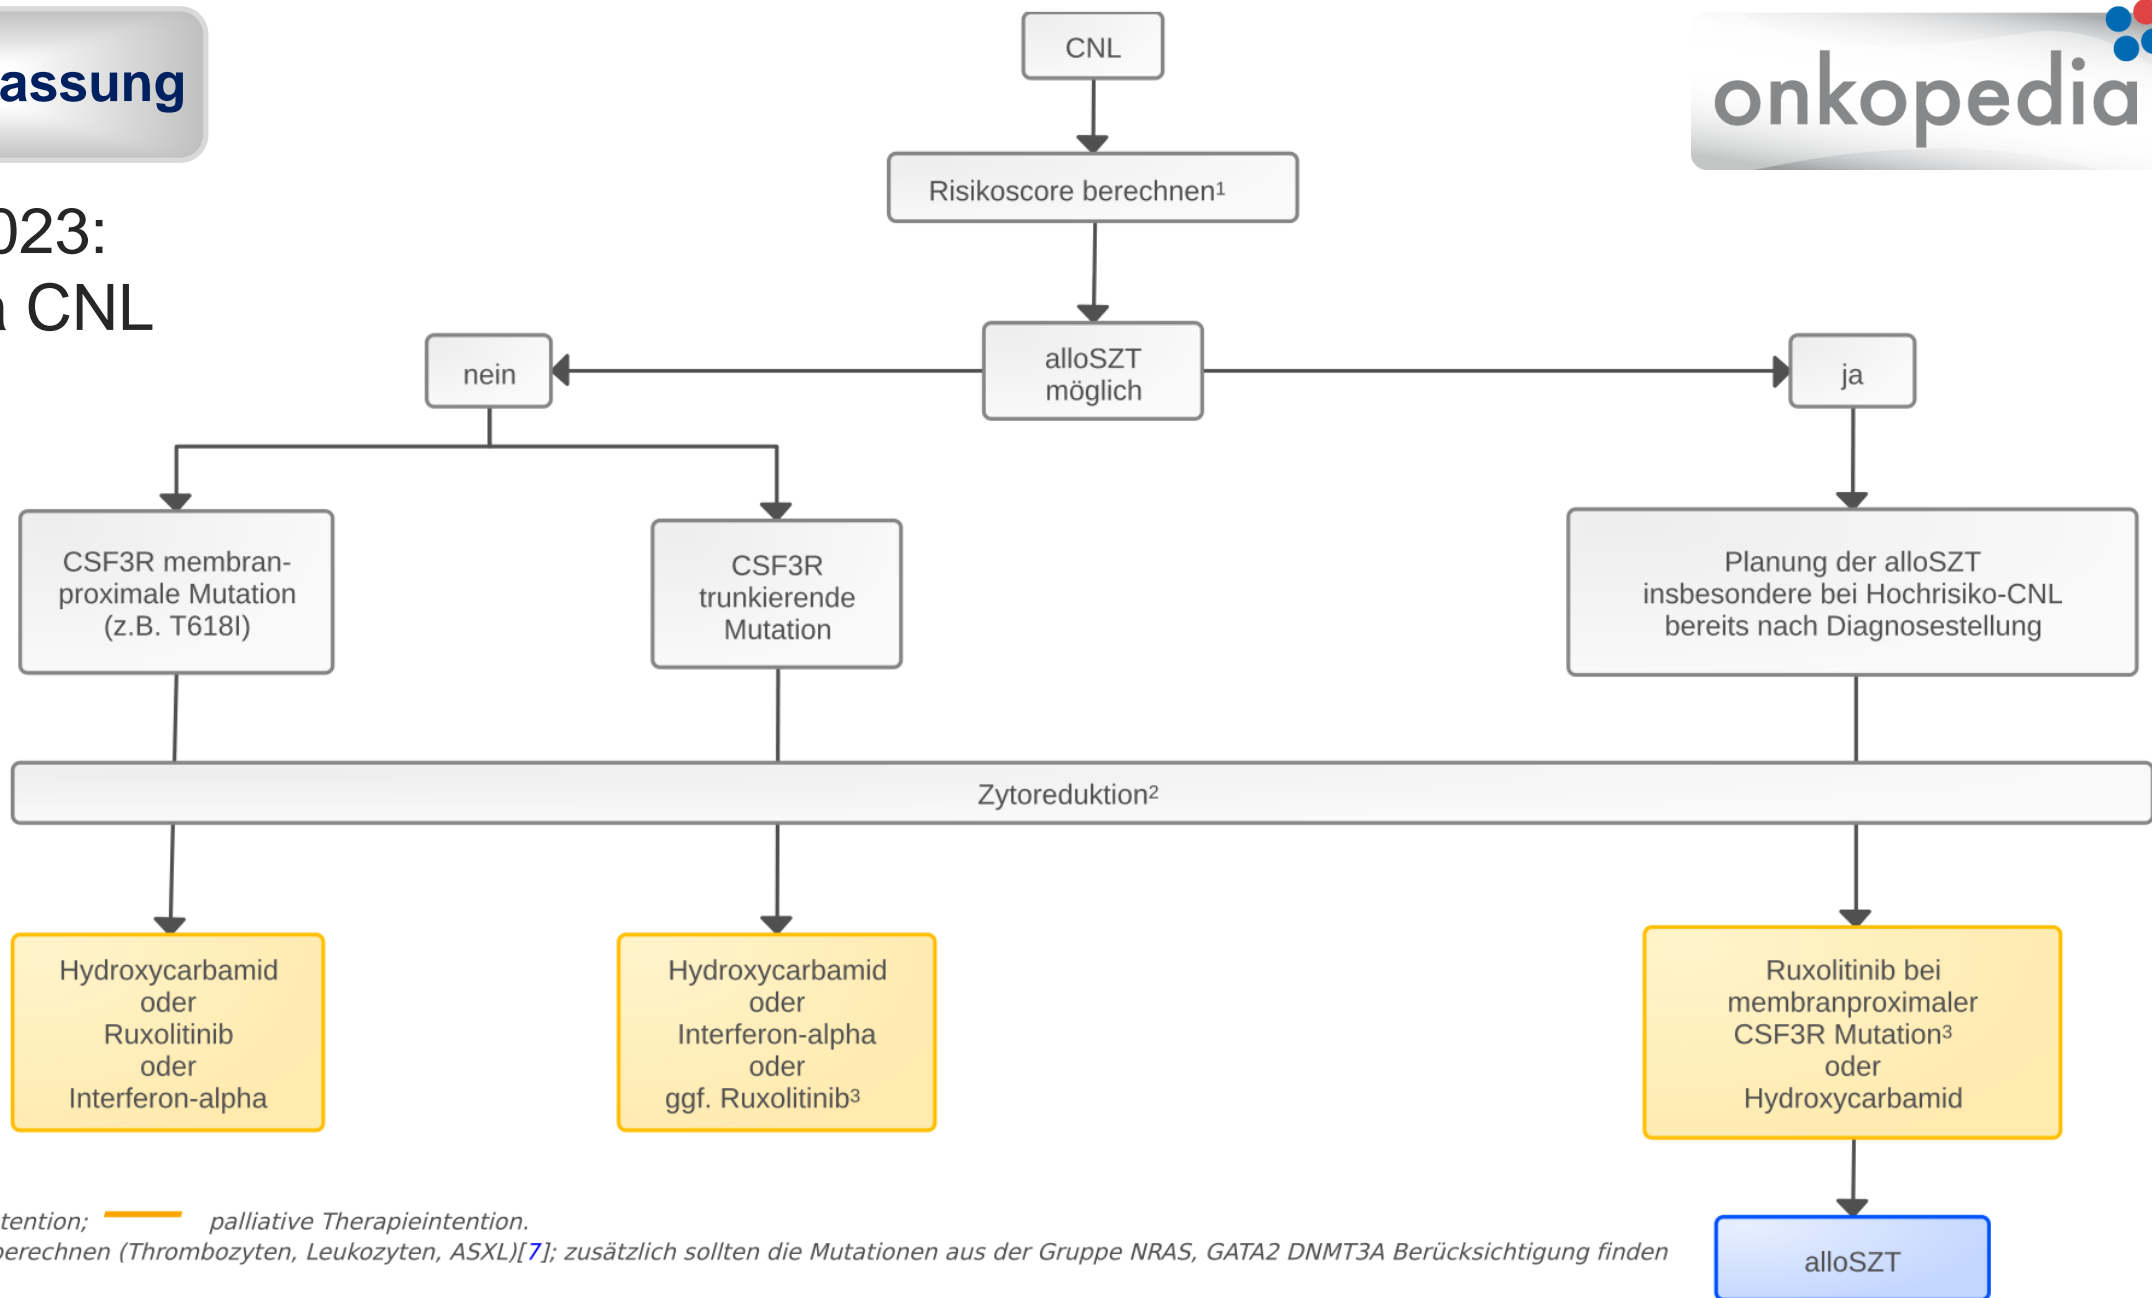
assung

023:
CNL

onkopedia

CNL

Risikoscore berechnen$^1$

alloSZT möglich

nein

ja

CSF3R membran-proximale Mutation (z.B. T618I)

CSF3R trunkierende Mutation

Planung der alloSZT insbesondere bei Hochrisiko-CNL bereits nach Diagnosestellung

Zytoreduktion$^2$

Hydroxycarbamid oder Ruxolitinib oder Interferon-alpha

Hydroxycarbamid oder Interferon-alpha oder ggf. Ruxolitinib$^3$

Ruxolitinib bei membranproximaler CSF3R Mutation$^3$ oder Hydroxycarbamid

alloSZT

tention; palliative Therapieintention.
berechnen (Thrombozyten, Leukozyten, ASXL)[7]; zusätzlich sollten die Mutationen aus der Gruppe NRAS, GATA2 DNMT3A Berücksichtigung finden